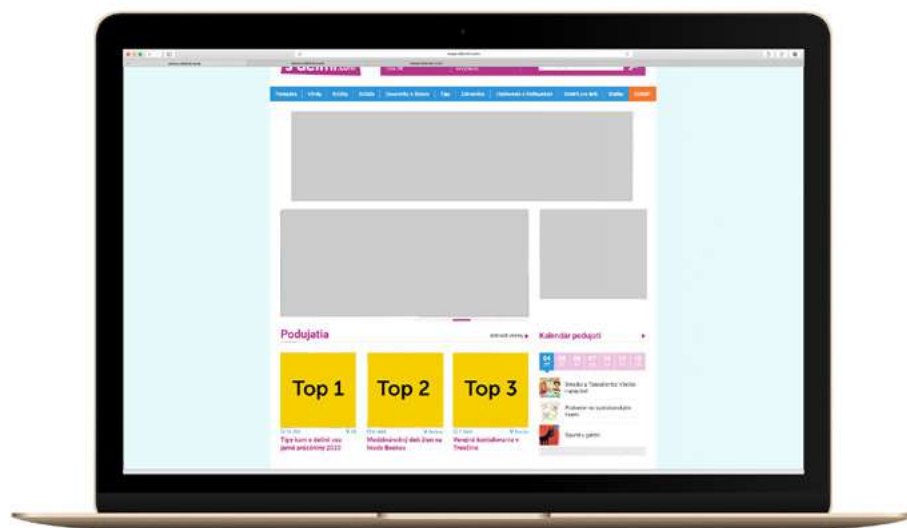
Podujatia

Kalendár podujatí

Top 1

Top 2

Top 3

Tipy kam s deťmi cez jarné prázdniny 2020

Medzinárodný deň žien na hrade Beckov

Veselá kostolkova na v Trenčíne

04

Stredoveký a Tanečná Vtáčik z príchodu

Pozvanie na sprievodnú kapelu

Spevácky ples